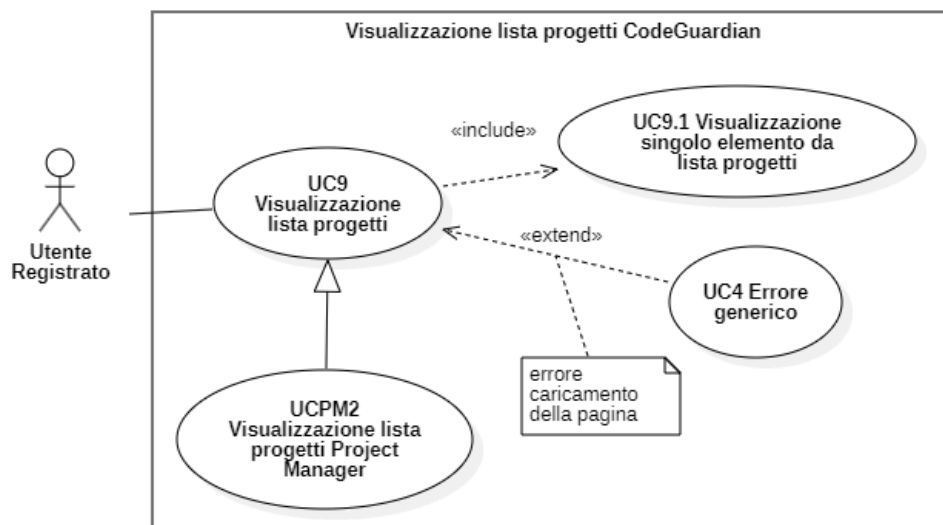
Visualizzazione lista progetti CodeGuardian

Utente Registrato

UC9 Visualizzazione lista progetti

«include»

UC9.1 Visualizzazione singolo elemento da lista progetti

«extend»

UC4 Errore generico

errore caricamento della pagina

UCPM2 Visualizzazione lista progetti Project Manager